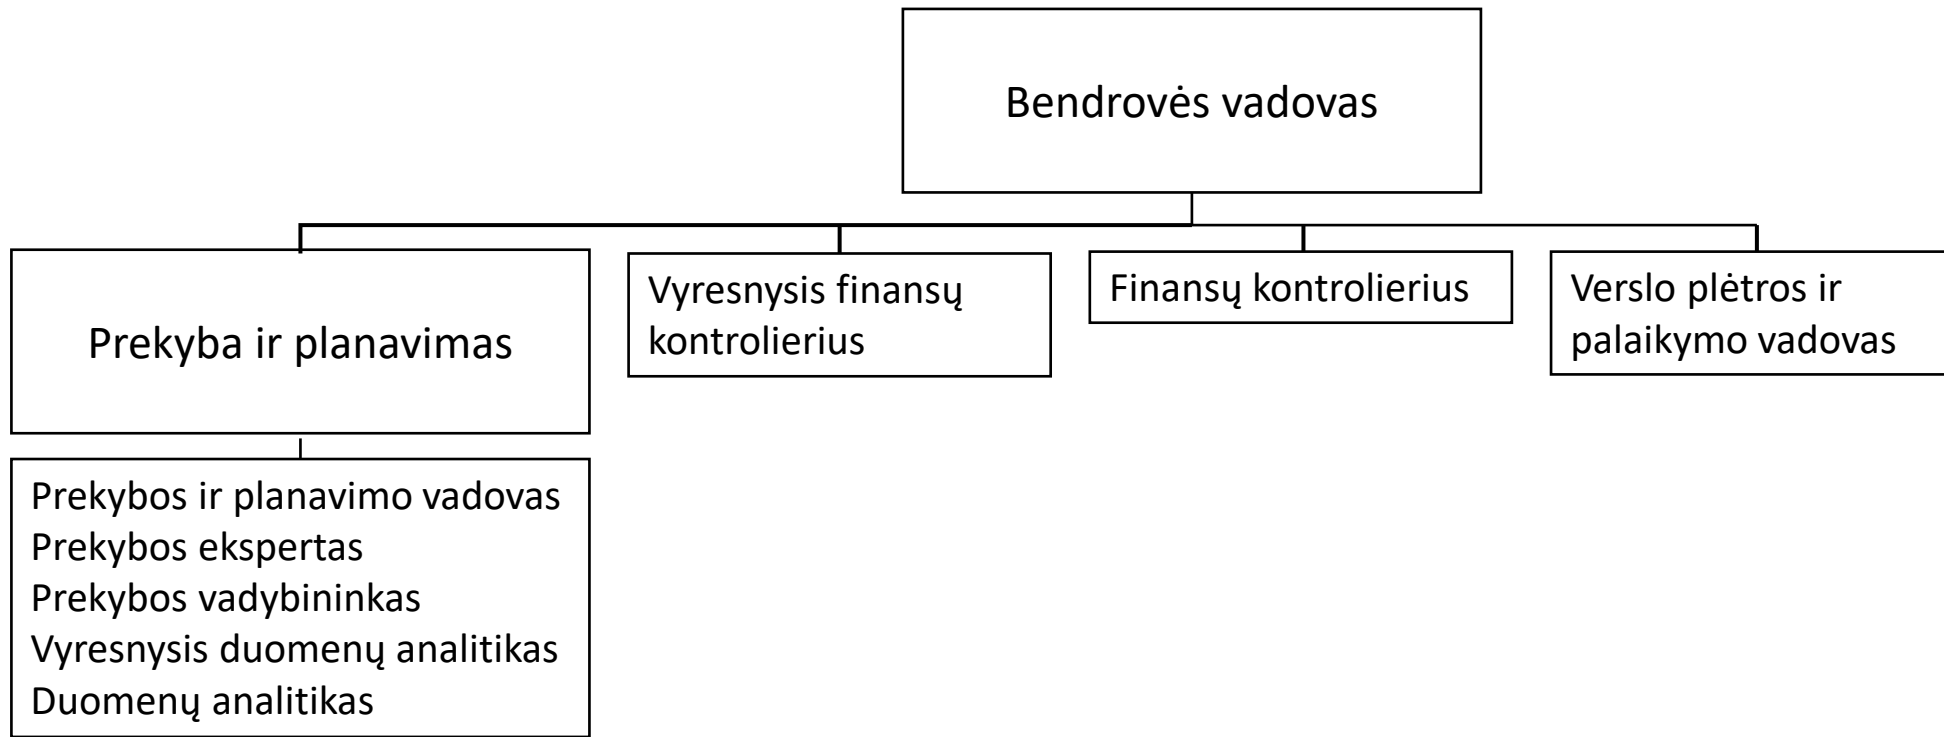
Bendrovės vadovas

Prekyba ir planavimas

Vyresnysis finansų kontrolierius

Finansų kontrolierius

Verslo plėtros ir palaikymo vadovas

Prekybos ir planavimo vadovas
Prekybos ekspertas
Prekybos vadybininkas
Vyresnysis duomenų analitikas
Duomenų analitikas